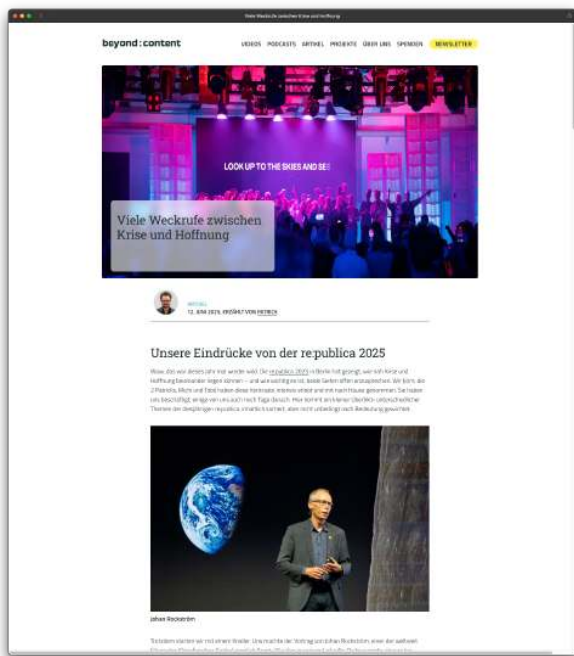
Viele Weckrufe zwischen Krise und Hoffnung

beyond:content

VIDEOS PODCASTS ARTIKEL PROJEKTE ÜBER UNS SPENDEN NEWSLETTER

LOOK UP TO THE SKIES AND SEE

Viele Weckrufe zwischen Krise und Hoffnung

ARTIKEL

12. JUNI 2025, ERZÄHLT VON PATRICK

Unsere Eindrücke von der re:publica 2025

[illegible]

Johan Rockström

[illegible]